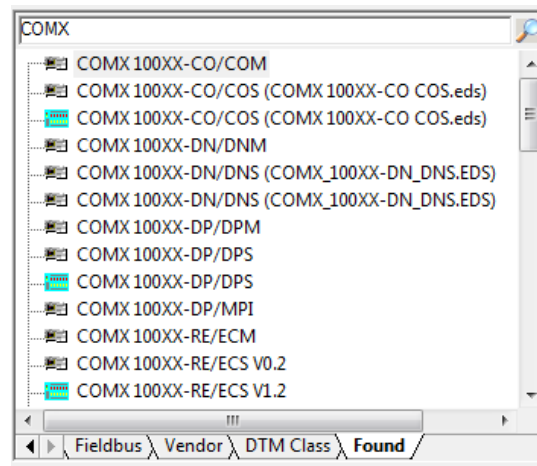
COMX

COMX 100XX-CO/COM
COMX 100XX-CO/COS (COMX 100XX-CO COS.eds)
COMX 100XX-CO/COS (COMX 100XX-CO COS.eds)
COMX 100XX-DN/DNM
COMX 100XX-DN/DNS (COMX_100XX-DN_DNS.EDS)
COMX 100XX-DN/DNS (COMX_100XX-DN_DNS.EDS)
COMX 100XX-DP/DPM
COMX 100XX-DP/DPS
COMX 100XX-DP/DPS
COMX 100XX-DP/MPI
COMX 100XX-RE/ECM
COMX 100XX-RE/ECS V0.2
COMX 100XX-RE/ECS V1.2

III

Fieldbus Vendor DTM Class Found